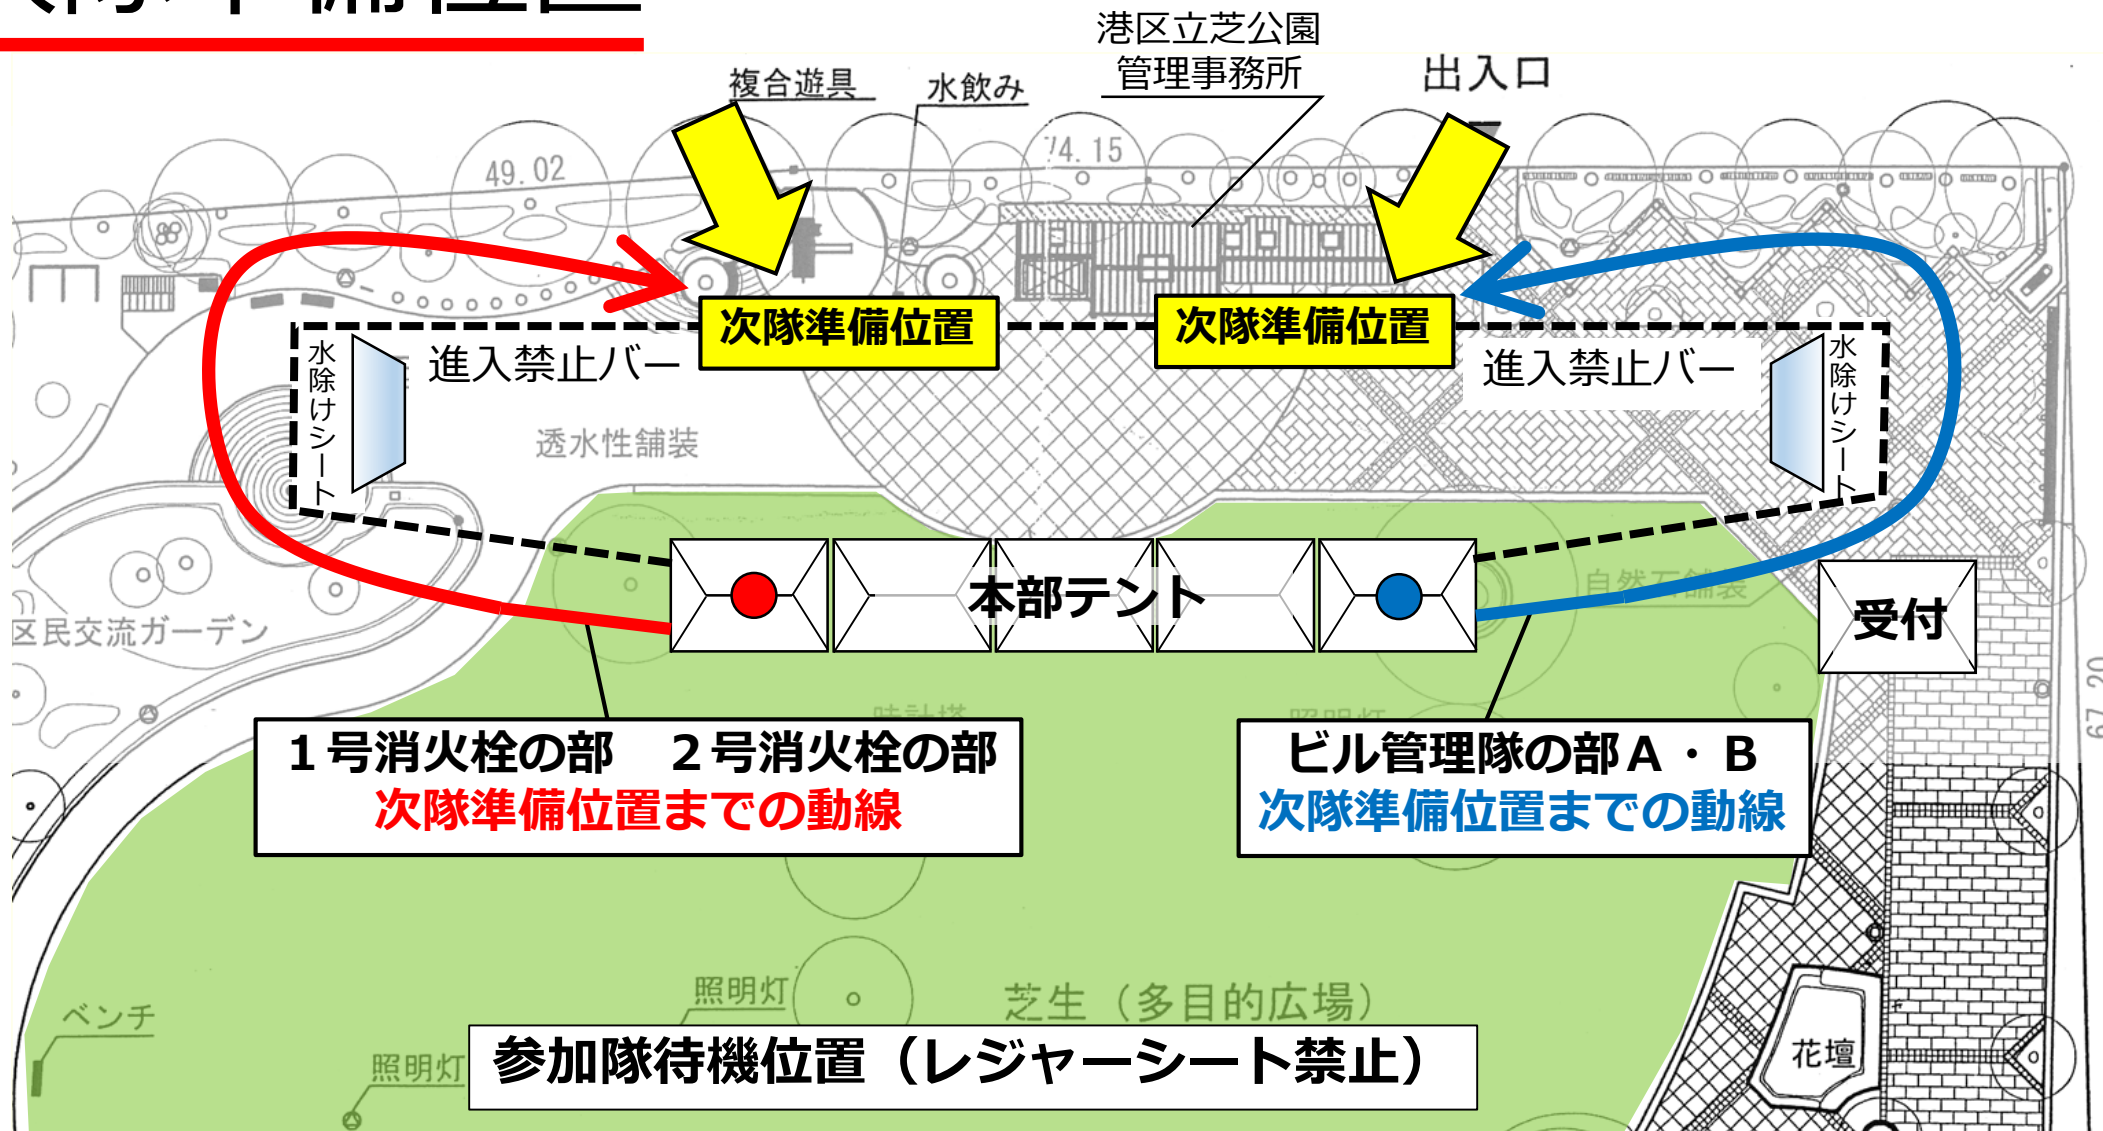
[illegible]

港区立芝公園
管理事務所

複合遊具

水飲み

出入口

49.02

74.15

次隊準備位置

次隊準備位置

進入禁止バー

進入禁止バー

水除けシート

水除けシート

透水性舗装

本部テント

受付

自然石舗装

区民交流ガーデン

１号消火栓の部　２号消火栓の部
次隊準備位置までの動線

ビル管理隊の部Ａ・Ｂ
次隊準備位置までの動線

照明灯

芝生（多目的広場）

ベンチ

照明灯

参加隊待機位置（レジャーシート禁止）

花壇

67.20